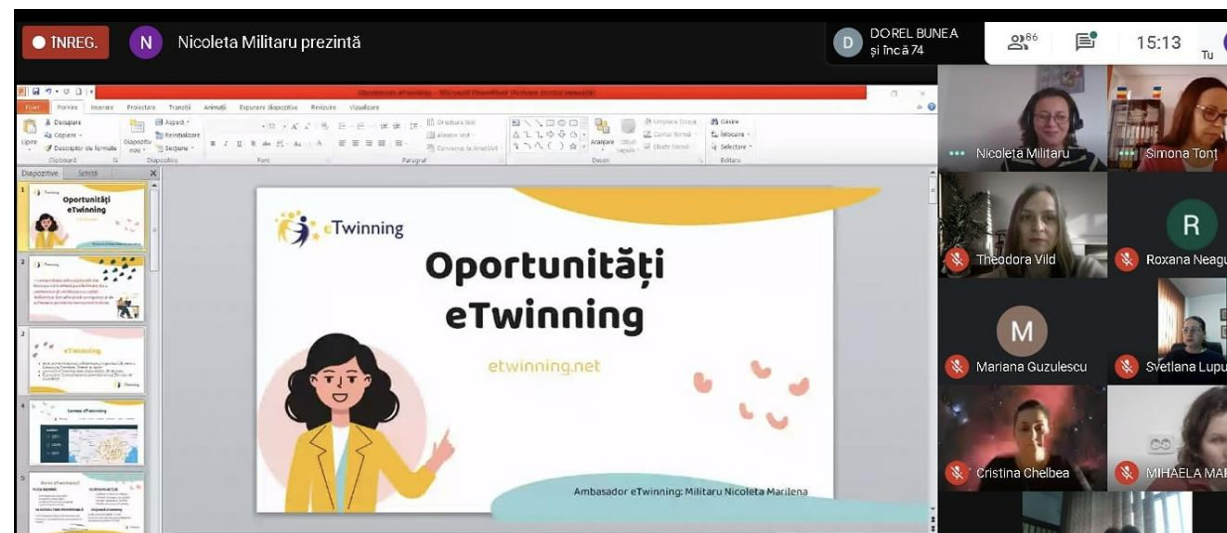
ÎNREG.

N Nicoleta Militaru prezintă

D DOREL BUNEA și încă 74

86

15:13

Tu

Fișier Pornire Inserare Proiectare Tranziții Animații Expunere diapozitive Revizuire Vizualizare

Decupare
Copiere
Lipire
Descriptor de formate
Clipboard

Diapozitiv nou
Aspect
Reinițializare
Secțiune
Diapozitive

Font

Paragraf

Desen

Aranjare

Stiluri rapide

Găsire
Înlocuire
Selectare
Editare

Diapozitive Schiță

1
Oportunități eTwinning

2

3
eTwinning

4
Comunitatea eTwinning

5

eTwinning

Oportunități eTwinning

etwinning.net

Ambasador eTwinning: Militaru Nicoleta Marilena

Nicoleta Militaru

Simona Tonț

Theodora Vild

R
Roxana Neagu

M
Mariana Guzulescu

Svetlana Lupu

Cristina Chelbea

MIHAELA MA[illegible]